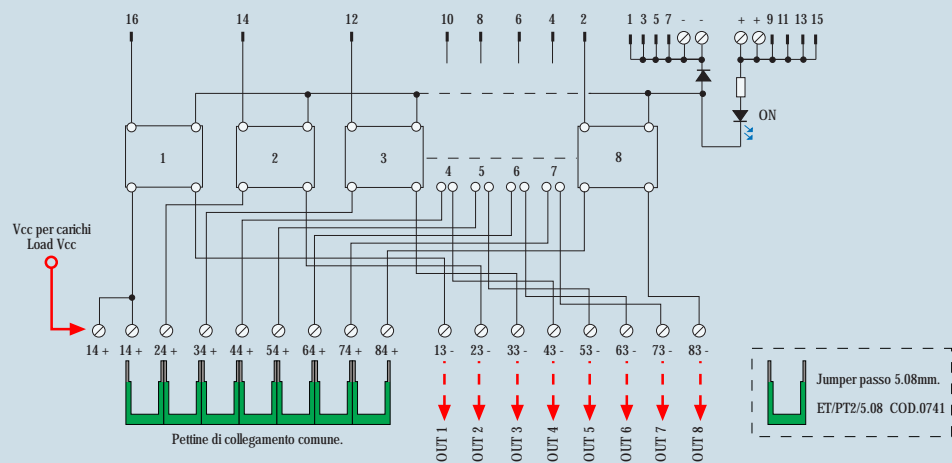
16 14 12 10 8 6 4 2 1 3 5 7 - - + + 9 11 13 15

ON

1 2 3 8

4 5 6 7

Vcc per carichi
Load Vcc

14 + 14 + 24 + 34 + 44 + 54 + 64 + 74 + 84 + 13 - 23 - 33 - 43 - 53 - 63 - 73 - 83 -

Pettine di collegamento comune.

OUT 1 OUT 2 OUT 3 OUT 4 OUT 5 OUT 6 OUT 7 OUT 8

Jumper passo 5.08mm.
ET/PT2/5.08 COD.0741